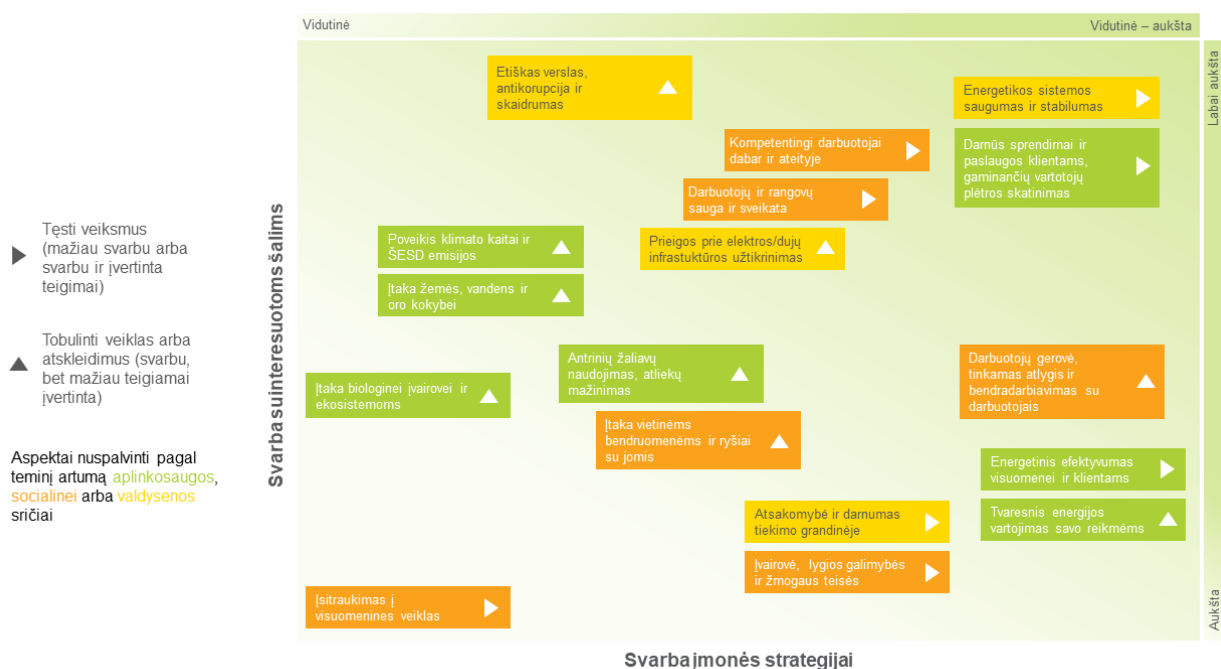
Vidutinė

Vidutinė – aukšta

Labai aukšta

Aukšta

Tęsti veiksmus (mažiau svarbu arba svarbu ir įvertinta teigimai)

Tobulinti veiklas arba atskleidimus (svarbu, bet mažiau teigiamai įvertinta)

Aspektai nuspalvinti pagal teminį artumą aplinkosaugos, socialinei arba valdysenos sričiai

Svarba suinteresuotoms šalims

Etiškas verslas, antikorupcija ir skaidrumas

Energetikos sistemos saugumas ir stabilumas

Kompetentingi darbuotojai dabar ir ateityje

Darnūs sprendimai ir paslaugos klientams, gaminančių vartotojų plėtros skatinimas

Darbuotojų ir rangovų sauga ir sveikata

Poveikis klimato kaitai ir ŠESD emisijos

Prieigos prie elektros/dujų infrastuktūros užtikrinimas

Įtaka žemės, vandens ir oro kokybei

Antrinių žaliavų naudojimas, atliekų mažinimas

Darbuotojų gerovė, tinkamas atlygis ir bendradarbiavimas su darbuotojais

Įtaka biologinei įvairovei ir ekosistemoms

Įtaka vietinėms bendruomenėms ir ryšiai su jomis

Energetinis efektyvumas visuomenei ir klientams

Atsakomybė ir darnumas tiekimo grandinėje

Tvaresnis energijos vartojimas savo reikmėms

Įvairovė, lygios galimybės ir žmogaus teisės

Įsitraukimas į visuomenines veiklas

Svarba įmonės strategijai